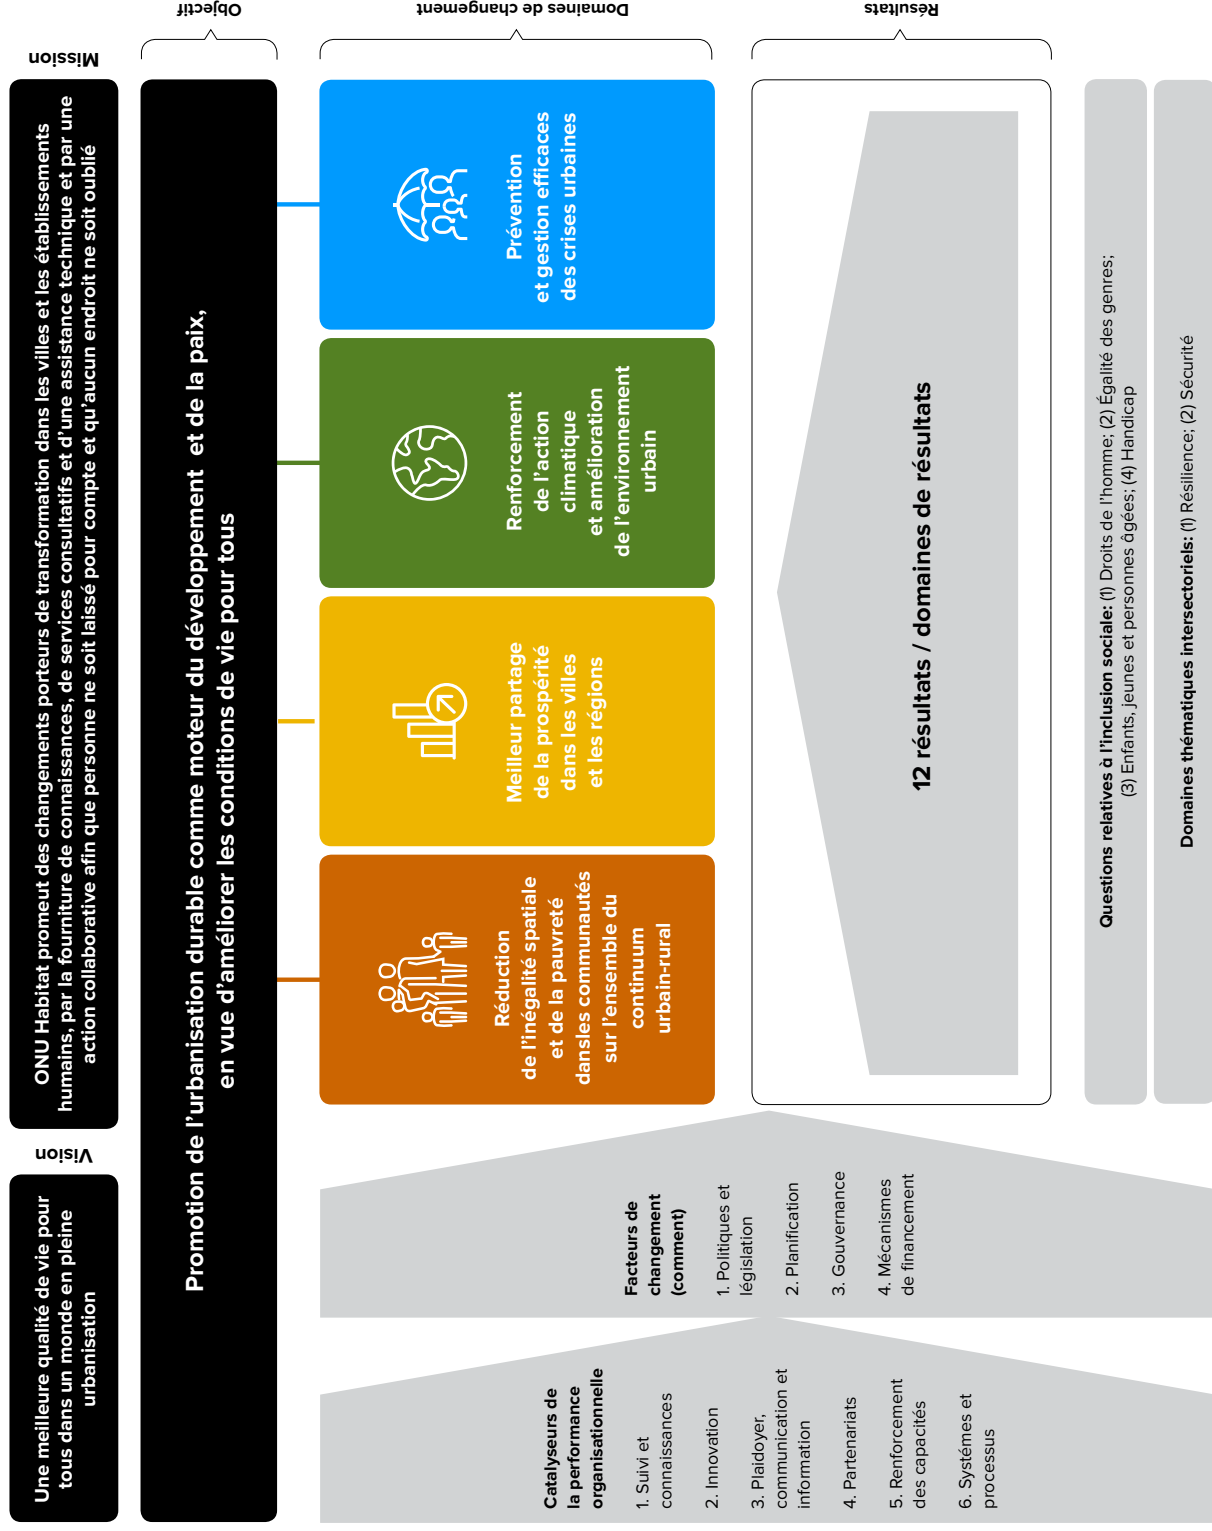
Vision

Une meilleure qualité de vie pour tous dans un monde en pleine urbanisation

Mission

ONU Habitat promeut des changements porteurs de transformation dans les villes et les établissements humains, par la fourniture de connaissances, de services consultatifs et d'une assistance technique et par une action collaborative afin que personne ne soit laissé pour compte et qu'aucun endroit ne soit oublié

Objectif

Promotion de l'urbanisation durable comme moteur du développement et de la paix, en vue d'améliorer les conditions de vie pour tous

Domaines de changement

Réduction de l'inégalité spatiale et de la pauvreté dansles communautés sur l'ensemble du continuum urbain-rural

Meilleur partage de la prospérité dans les villes et les régions

Renforcement de l'action climatique et amélioration de l'environnement urbain

Prévention et gestion efficaces des crises urbaines

Résultats

12 résultats / domaines de résultats

Questions relatives à l'inclusion sociale: (1) Droits de l'homme; (2) Égalité des genres; (3) Enfants, jeunes et personnes âgées; (4) Handicap

Domaines thématiques intersectoriels: (1) Résilience; (2) Sécurité

Catalyseurs de la performance organisationnelle
1. Suivi et connaissances
2. Innovation
3. Plaidoyer, communication et information
4. Partenariats
5. Renforcement des capacités
6. Systèmes et processus

Facteurs de changement (comment)
1. Politiques et législation
2. Planification
3. Gouvernance
4. Mécanismes de financement